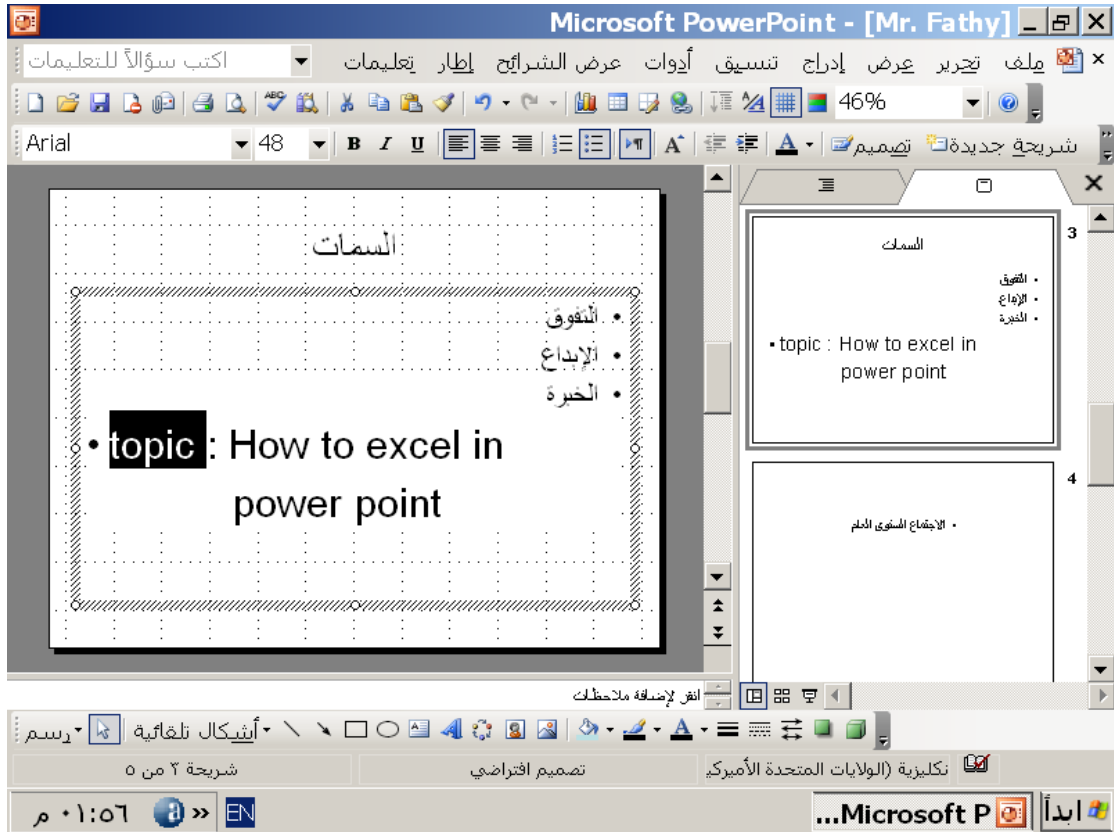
Microsoft PowerPoint - [Mr. Fathy]

ملف تحرير عرض إدراج تنسيق أدوات عرض الشرائح إطار تعليمات
اكتب سؤالاً للتعليمات

46%

Arial 48
B I U
تصميم شريحة جديدة

السمات

• التفوق
• الإبداع
• الخبرة
• topic : How to excel in power point

3
السمات
• التفوق
• الإبداع
• الخبرة
• topic : How to excel in power point

4
• الاجتماع المستوى العام

انقر لإضافة ملاحظات

رسم أشكال تلقائية

شريحة ٢ من ٥
تصميم افتراضي
نكليزية (الولايات المتحدة الأميرك

ابدأ Microsoft P...
EN
٠١:٥٦ م